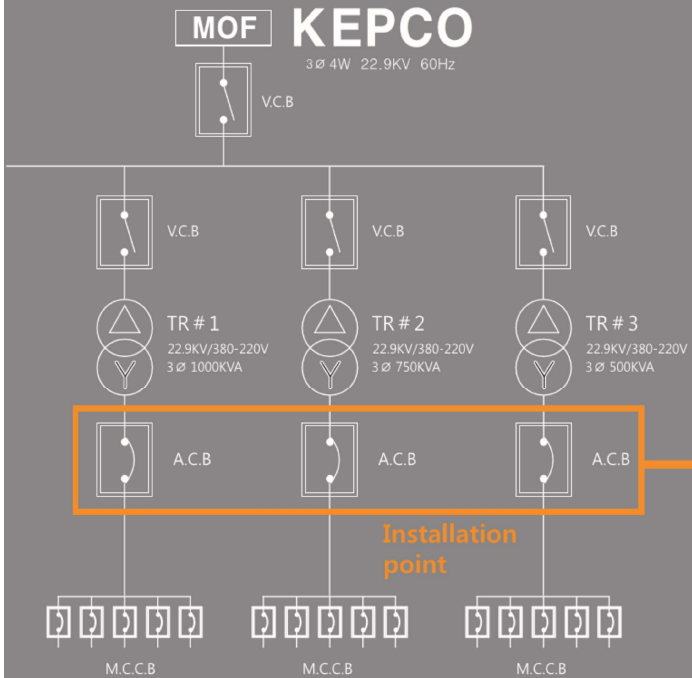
MOF KEPCO

3Ø 4W 22.9KV 60Hz

V.C.B

V.C.B

V.C.B

V.C.B

TR # 1
22.9KV/380-220V
3 Ø 1000KVA

TR # 2
22.9KV/380-220V
3 Ø 750KVA

TR # 3
22.9KV/380-220V
3 Ø 500KVA

A.C.B

A.C.B

A.C.B

Installation point

M.C.C.B

M.C.C.B

M.C.C.B